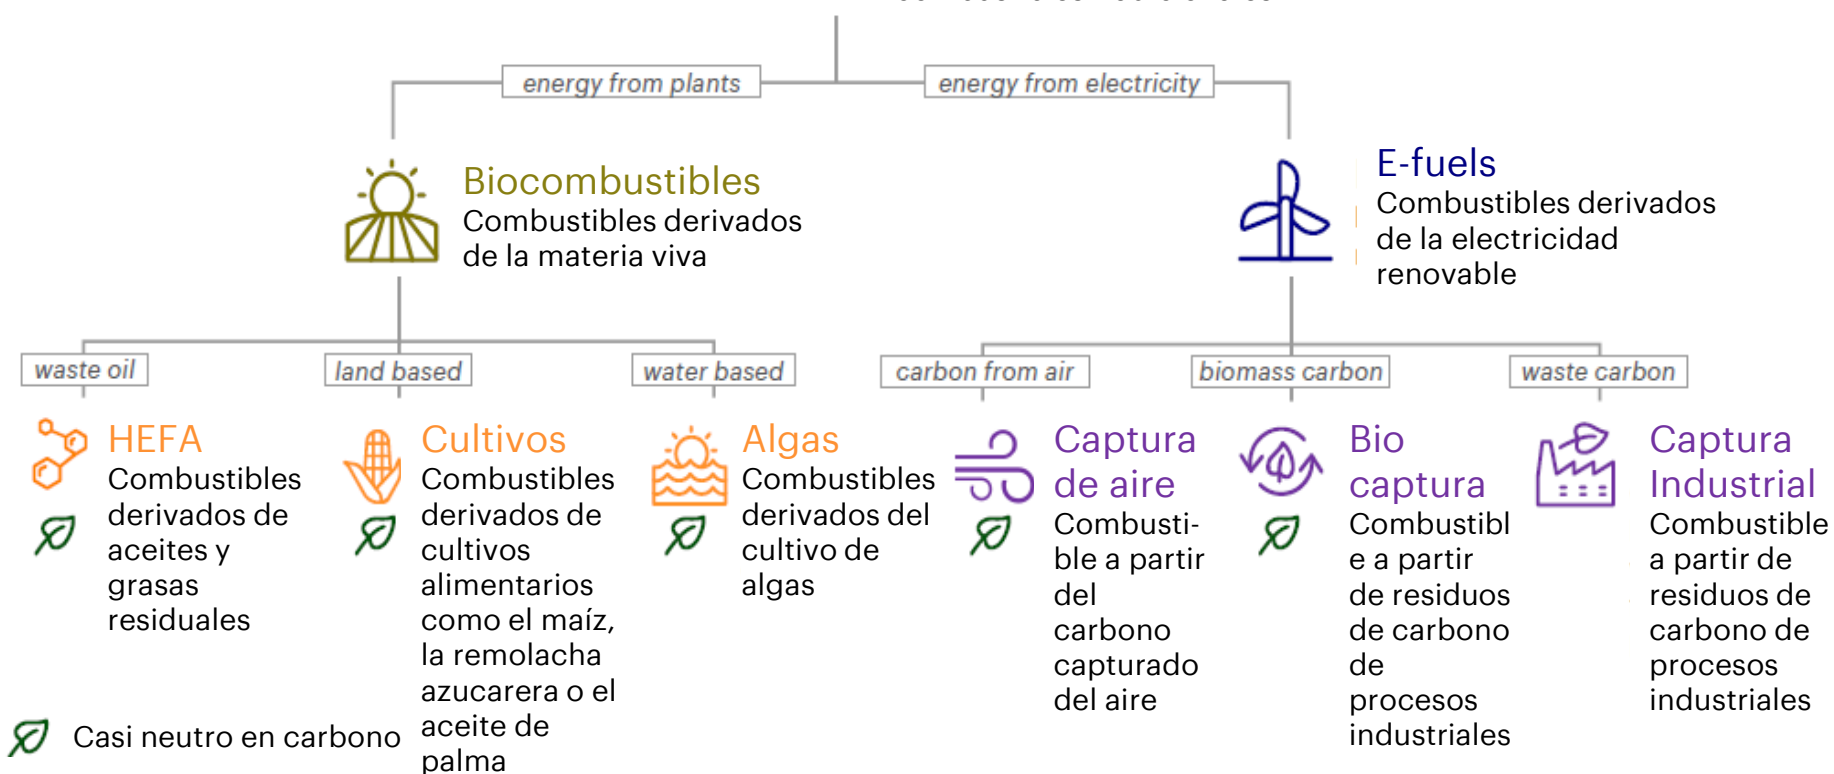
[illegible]

energy from plants

energy from electricity

Biocombustibles
Combustibles derivados de la materia viva

E-fuels
Combustibles derivados de la electricidad renovable

waste oil

land based

water based

carbon from air

biomass carbon

waste carbon

HEFA
Combustibles derivados de aceites y grasas residuales

Cultivos
Combustibles derivados de cultivos alimentarios como el maíz, la remolacha azucarera o el aceite de palma

Algas
Combustibles derivados del cultivo de algas

Captura de aire
Combustible a partir del carbono capturado del aire

Bio captura
Combustible a partir de residuos de carbono de procesos industriales

Captura Industrial
Combustible a partir de residuos de carbono de procesos industriales

Casi neutro en carbono